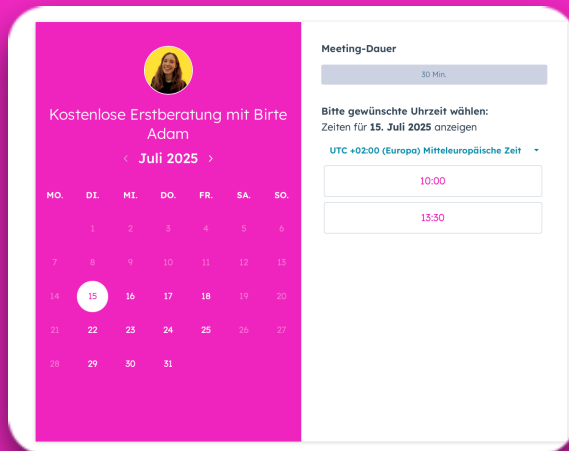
Kostenlose Erstberatung mit Birte Adam

‹ Juli 2025 ›

| MO. | DI. | MI. | DO. | FR. | SA. | SO. |
|---|---|---|---|---|---|---|
| | 1 | 2 | 3 | 4 | 5 | 6 |
| 7 | 8 | 9 | 10 | 11 | 12 | 13 |
| 14 | 15 | 16 | 17 | 18 | 19 | 20 |
| 21 | 22 | 23 | 24 | 25 | 26 | 27 |
| 28 | 29 | 30 | 31 | | | |

Meeting-Dauer

30 Min.

Bitte gewünschte Uhrzeit wählen:
Zeiten für **15. Juli 2025** anzeigen

UTC +02:00 (Europa) Mitteleuropäische Zeit

10:00

13:30